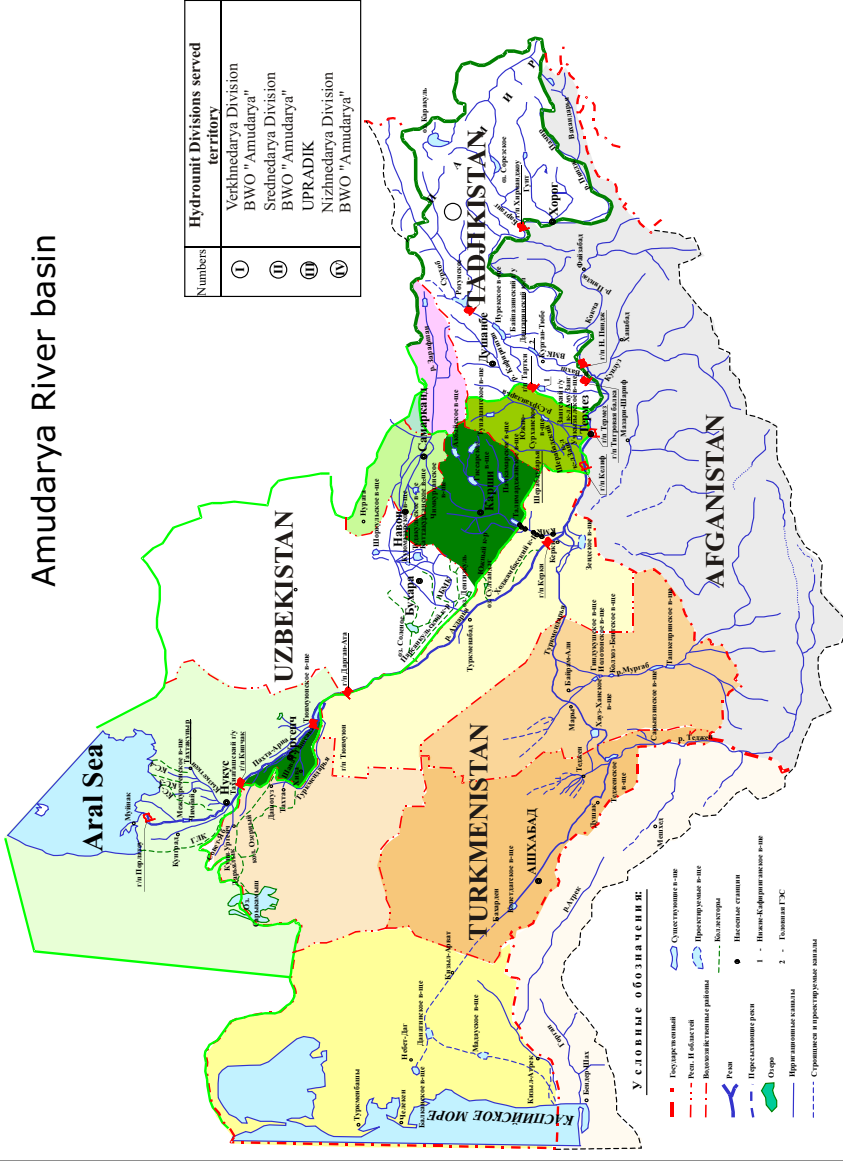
Amudarya River basin

| Numbers | Hydrounit Divisions served territory |
|---|---|
| I | Verkhnedarya Division BWO "Amudarya" |
| II | Srednedarya Division BWO "Amudarya" |
| III | UPRADIK |
| IV | Nizhnedarya Division BWO "Amudarya" |

Aral Sea
UZBEKISTAN
TADJIKISTAN
TURKMENISTAN
AFGANISTAN
КАСПИЙСКОЕ МОРЕ
АШХАБАД
Душанбе
Самарканд
Бухара
Навои
Карши
Нукус
Термез
Хорог
Мары
Теджен
Туркменбаши
Небит-Даг
Челекен
Красноводск
Кизыл-Арват
Байрам-Али
Мургаб
Кушка
Мешхед
Керки
Ургенч
Тахиаташ
Кунград
Муйнак
Чимбай
Турткуль
Беруни
Хива
Шерабад
Гузар
Денау
Курган-Тюбе
Куляб
Файзабад
Мазари-Шариф
Каракуль
Нурек
Рогун
Байпазинский г/у
Тюямуюн
Туямуюнское в-ще
Гиндукуш
р. Теджен
р. Атрек
р. Зеравшан
р. Пяндж
Вахш
Кафирниган
Сурхандарья
Кашкадарья
Амударья
Каракумский канал
г/п Керки
г/п Дарган-Ата
г/п Тюямуюн
г/п Кзыл-Джар
г/п Саманбай
г/п Чатлы

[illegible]

Условные обозначения:
Государственные
Респ. и областей
Водохозяйственные районы
Реки
Пересыхающие реки
Озера
Ирригационные каналы
Строящиеся и проектируемые каналы
Существующие в-ща
Проектируемые в-ща
Коллекторы
Населенные станции
1 - Нижне-Кафирниганское в-ще
2 - Головная ГЭС